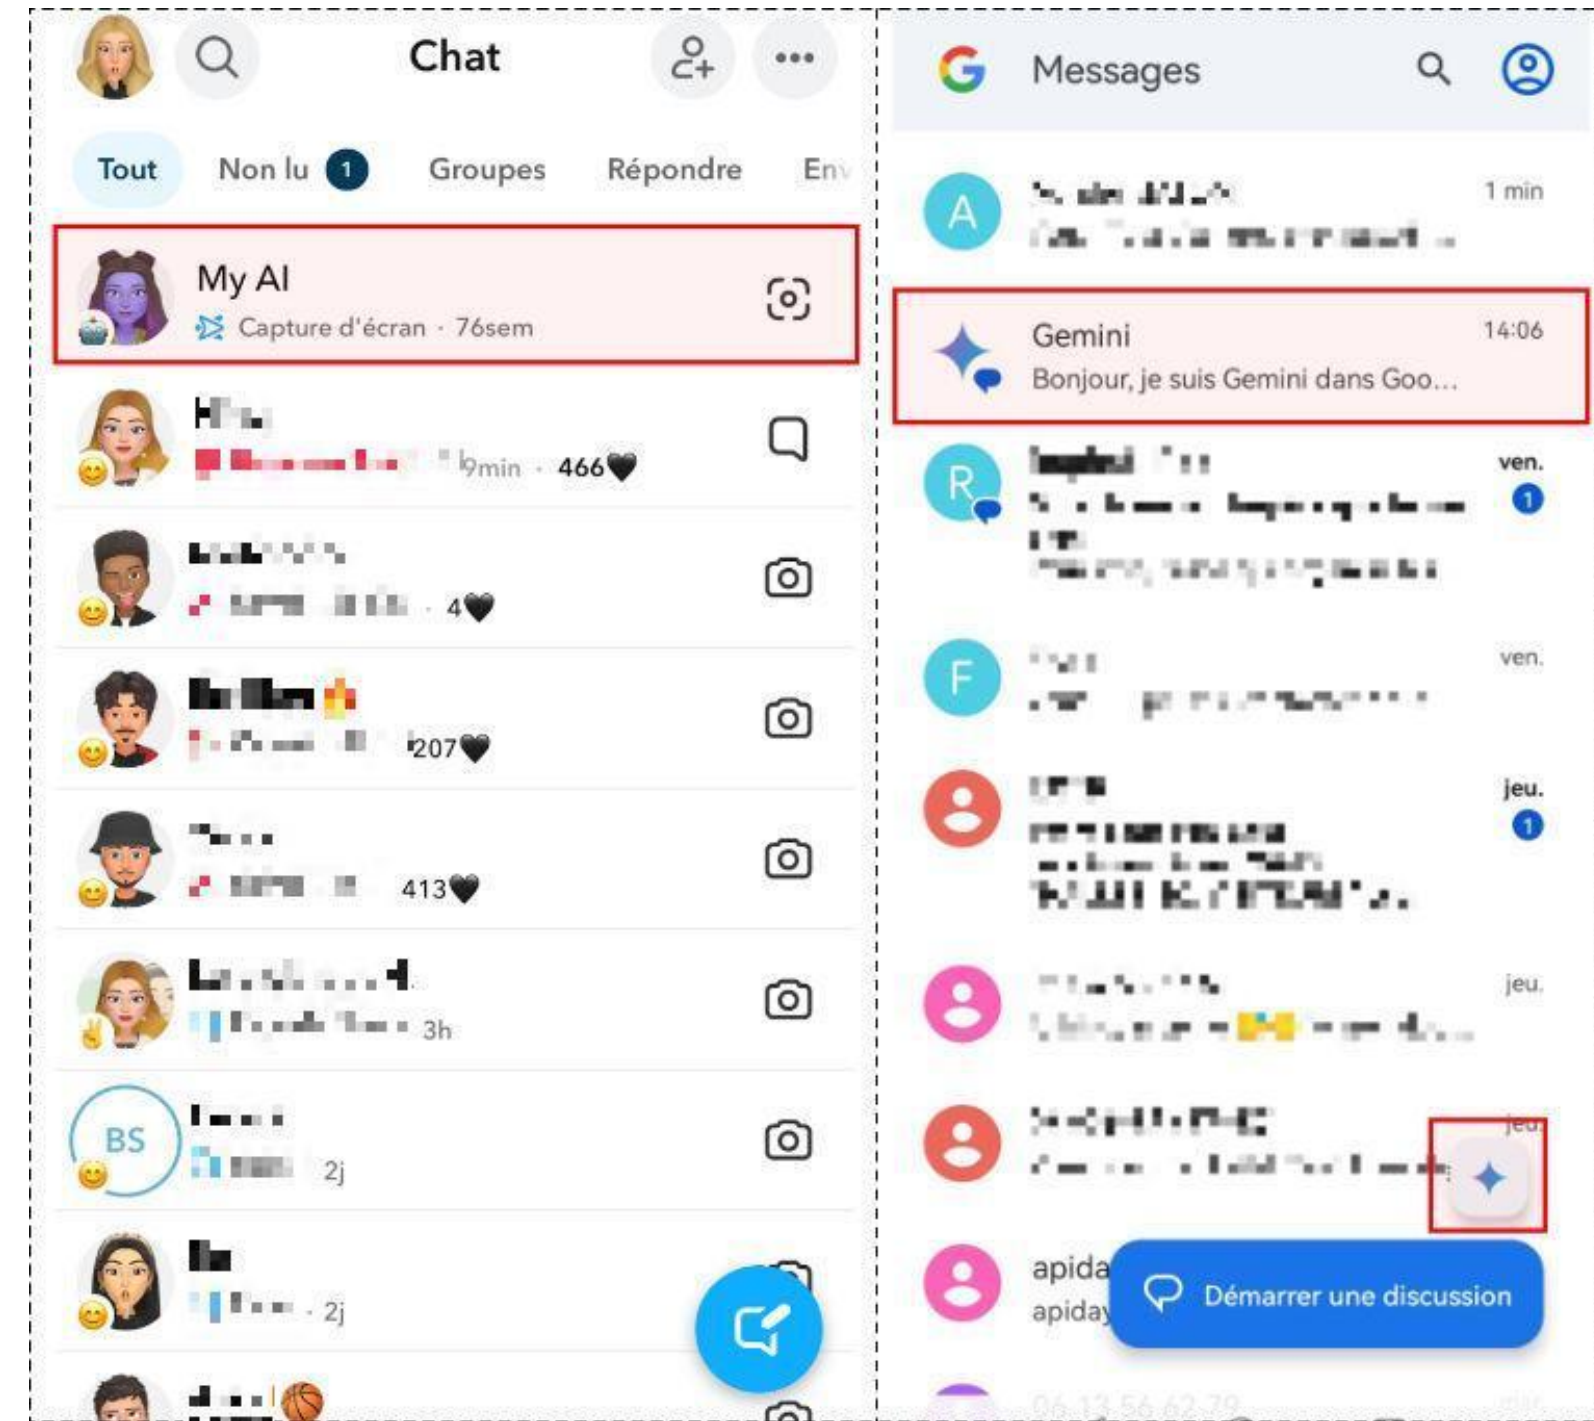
Chat

Tout Non lu 1 Groupes Répondre En

My AI
Capture d'écran · 76sem

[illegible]
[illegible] 9min · 466

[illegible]
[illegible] · 4

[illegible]
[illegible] 207

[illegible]
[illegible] 413

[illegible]
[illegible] 3h

BS
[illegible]
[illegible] 2j

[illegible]
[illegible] · 2j

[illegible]

Messages

A
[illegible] 1 min
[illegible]

Gemini 14:06
Bonjour, je suis Gemini dans Goo...

R
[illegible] ven.
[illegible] 1

F
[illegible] ven.
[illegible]

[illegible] jeu.
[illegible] 1

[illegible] jeu.
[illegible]

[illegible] jeu.
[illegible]

apida
apiday

Démarrer une discussion